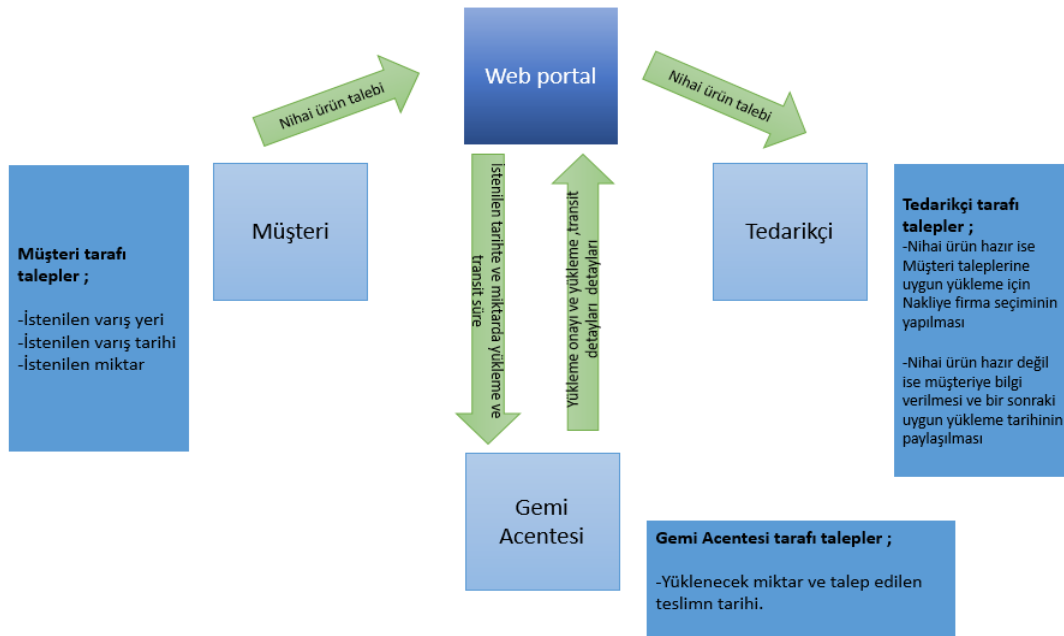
Müşteri tarafı talepler ;

-İstenilen varış yeri
-İstenilen varış tarihi
-İstenilen miktar

Müşteri

Nihai ürün talebi

Web portal

İstenilen tarihte ve miktarda yükleme ve transit süre

Yükleme onayı ve yükleme ,transit detayları detayları

Nihai ürün talebi

Tedarikçi

Tedarikçi tarafı talepler ;
-Nihai ürün hazır ise Müşteri taleplerine uygun yükleme için Nakliye firma seçiminin yapılması

-Nihai ürün hazır değil ise müşteriye bilgi verilmesi ve bir sonraki uygun yükleme tarihinin paylaşılması

Gemi Acentesi

Gemi Acentesi tarafı talepler ;

-Yüklenecek miktar ve talep edilen teslimn tarihi.